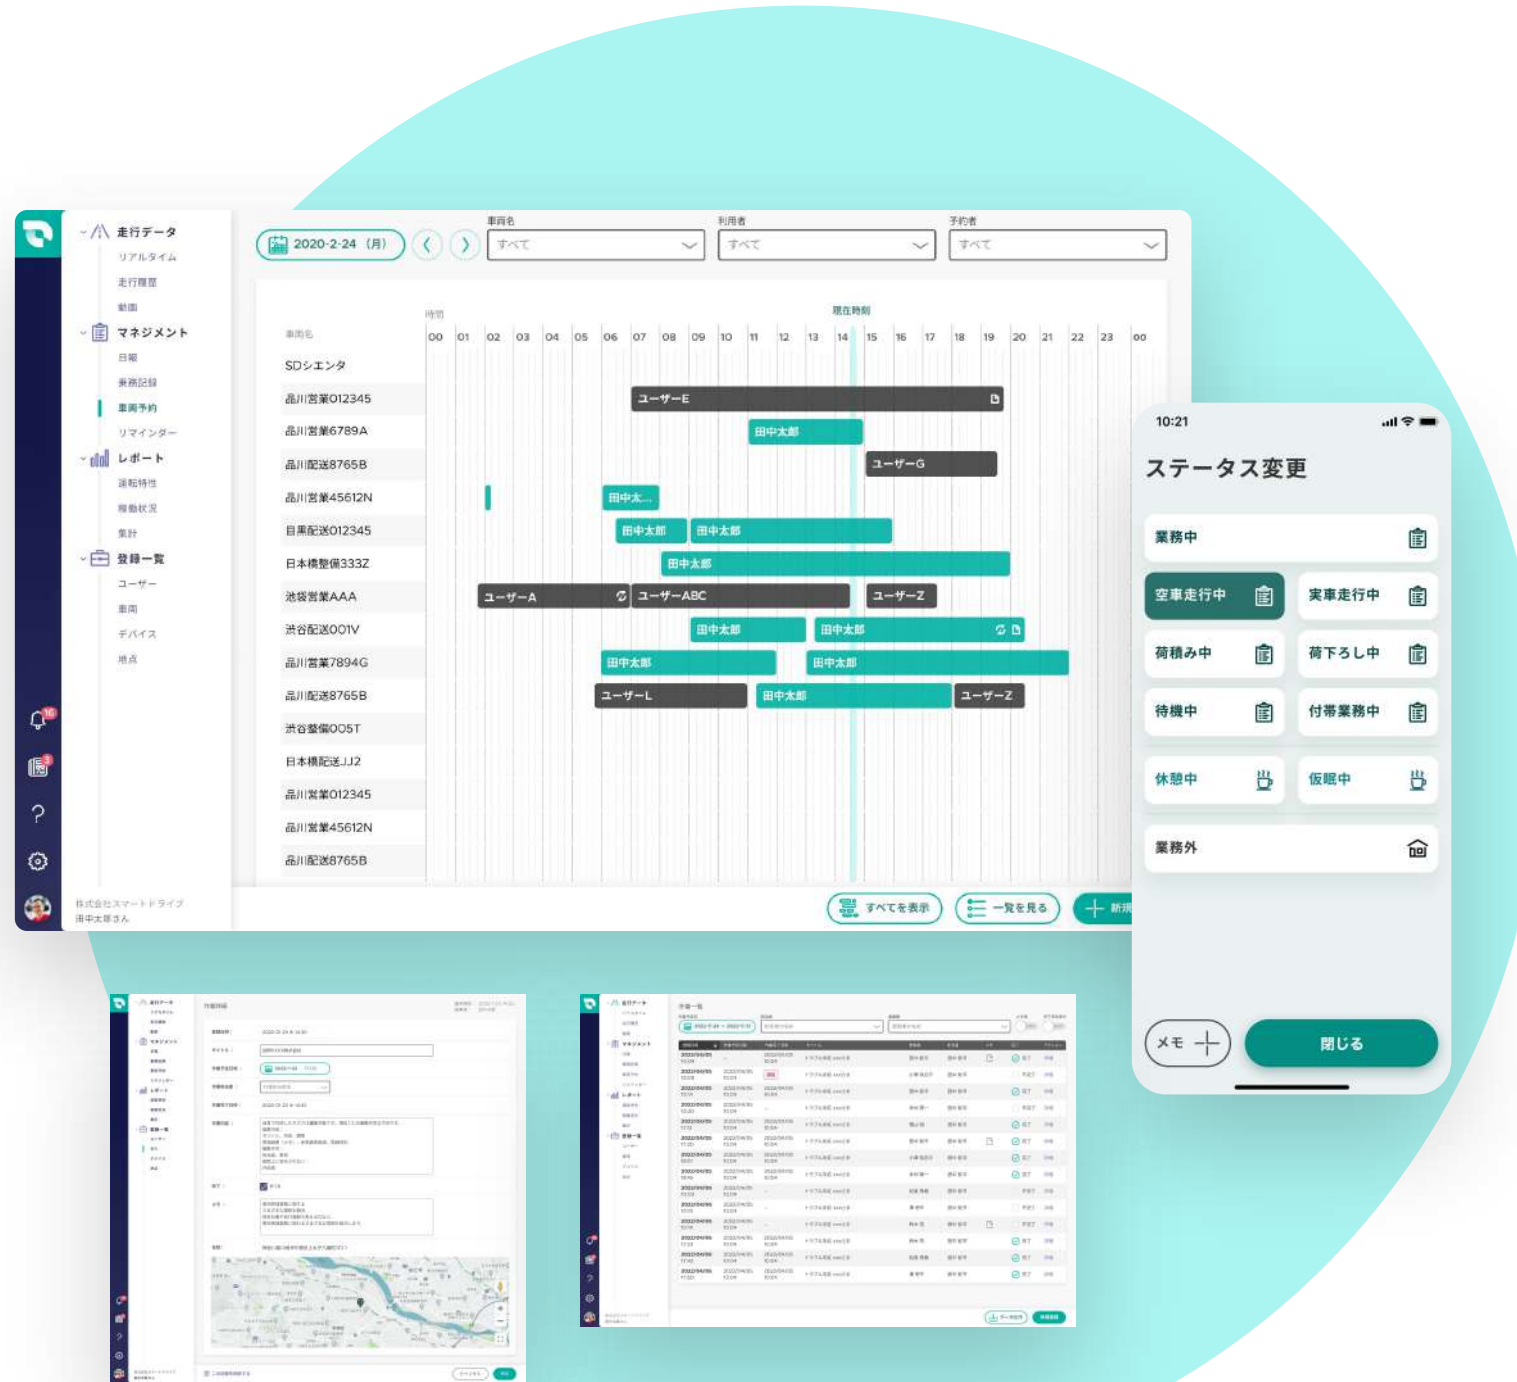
走行データ
リアルタイム
走行履歴
動画
マネジメント
日報
乗務記録
車両予約
リマインダー
レポート
運転特性
稼動状況
集計
登録一覧
ユーザー
車両
デバイス
地点

10

株式会社スマートドライブ
田中太郎さん

2020-2-24 (月)
車両名
すべて
利用者
すべて
予約者
すべて

時間
現在時刻
車両名

| 00 | 01 | 02 | 03 | 04 | 05 | 06 | 07 | 08 | 09 | 10 | 11 | 12 | 13 | 14 | 15 | 16 | 17 | 18 | 19 | 20 | 21 | 22 | 23 | 00 |
|---|---|---|---|---|---|---|---|---|---|---|---|---|---|---|---|---|---|---|---|---|---|---|---|---|

SDシエンタ
品川営業012345 ユーザーE
品川営業6789A 田中太郎
品川配送8765B ユーザーG
品川営業45612N 田中太...
目黒配送012345 田中太郎 田中太郎
日本橋整備333Z 田中太郎
池袋営業AAA ユーザーA ユーザーABC ユーザーZ
渋谷配送001V 田中太郎 田中太郎
品川営業7894G 田中太郎 田中太郎
品川配送8765B ユーザーL 田中太郎 ユーザーZ
渋谷整備005T
日本橋配送JJ2
品川営業012345
品川営業45612N
品川配送8765B

すべてを表示
一覧を見る
新規

10:21
ステータス変更
業務中
空車走行中
実車走行中
荷積み中
荷下ろし中
待機中
付帯業務中
休憩中
仮眠中
業務外
メモ
閉じる